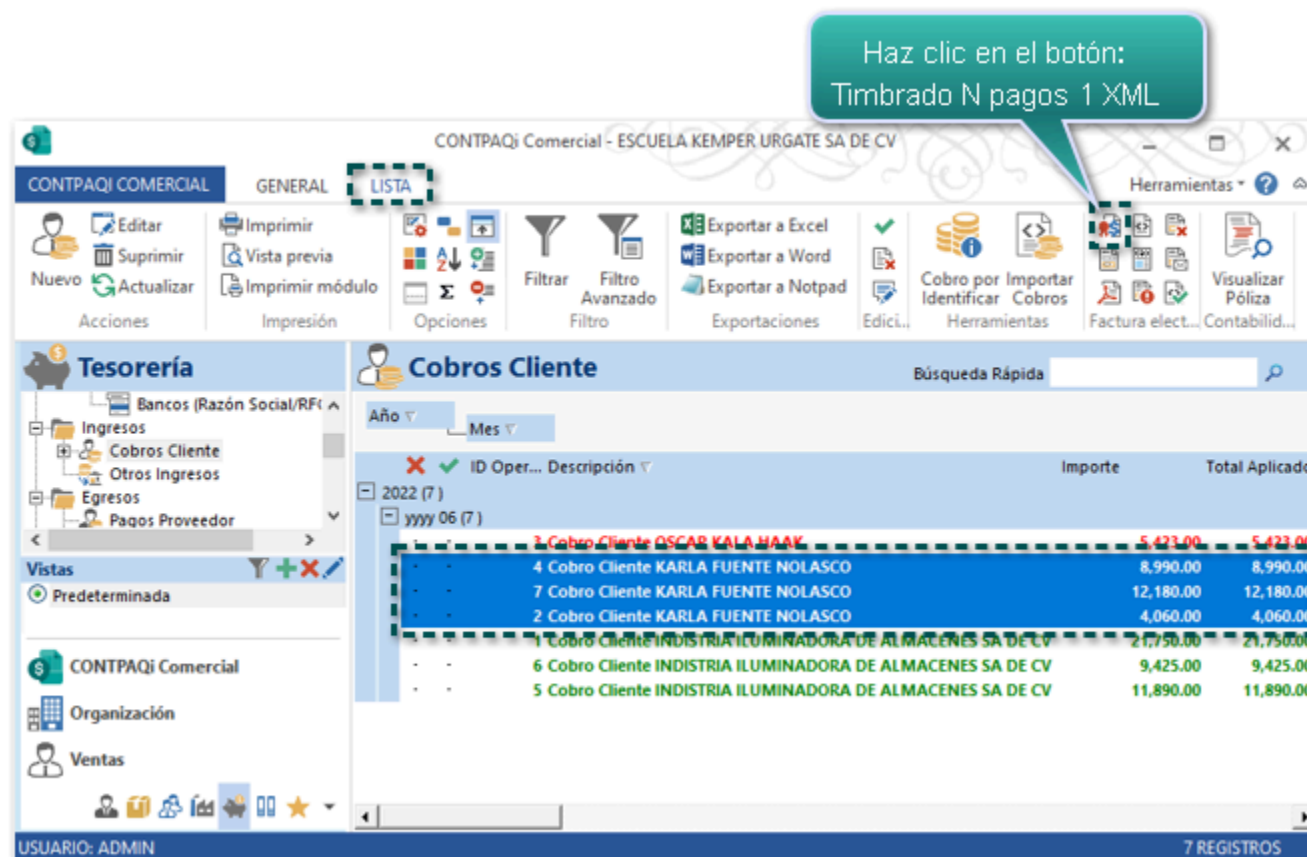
Haz clic en el botón: Timbrado N pagos 1 XML

CONTPAQi Comercial - ESCUELA KEMPER URGATE SA DE CV

CONTPAQI COMERCIAL GENERAL LISTA Herramientas

Nuevo Editar Suprimir Actualizar
Acciones
Imprimir Vista previa Imprimir módulo
Impresión
Opciones
Filtrar Filtro Avanzado
Filtro
Exportar a Excel Exportar a Word Exportar a Notpad
Exportaciones
Edici...
Cobro por Identificar Importar Cobros
Herramientas
Factura elect...
Visualizar Póliza
Contabilid...

Tesorería
Bancos (Razón Social/RF(
Ingresos
Cobros Cliente
Otros Ingresos
Egresos
Pagos Proveedor
Vistas
Predeterminada
CONTPAQi Comercial
Organización
Ventas

Cobros Cliente
Búsqueda Rápida
Año
Mes

| ID Oper... | Descripción | Importe | Total Aplicado |
|---|---|---|---|
| 2022 (7) | | | |
| yyyy 06 (7) | | | |
| . . | 3 Cobro Cliente OSCAR KALA HAAK | 5,423.00 | 5,423.00 |
| . . | 4 Cobro Cliente KARLA FUENTE NOLASCO | 8,990.00 | 8,990.00 |
| . . | 7 Cobro Cliente KARLA FUENTE NOLASCO | 12,180.00 | 12,180.00 |
| . . | 2 Cobro Cliente KARLA FUENTE NOLASCO | 4,060.00 | 4,060.00 |
| . . | 1 Cobro Cliente INDISTRIA ILUMINADORA DE ALMACENES SA DE CV | 21,750.00 | 21,750.00 |
| . . | 6 Cobro Cliente INDISTRIA ILUMINADORA DE ALMACENES SA DE CV | 9,425.00 | 9,425.00 |
| . . | 5 Cobro Cliente INDISTRIA ILUMINADORA DE ALMACENES SA DE CV | 11,890.00 | 11,890.00 |

USUARIO: ADMIN
7 REGISTROS